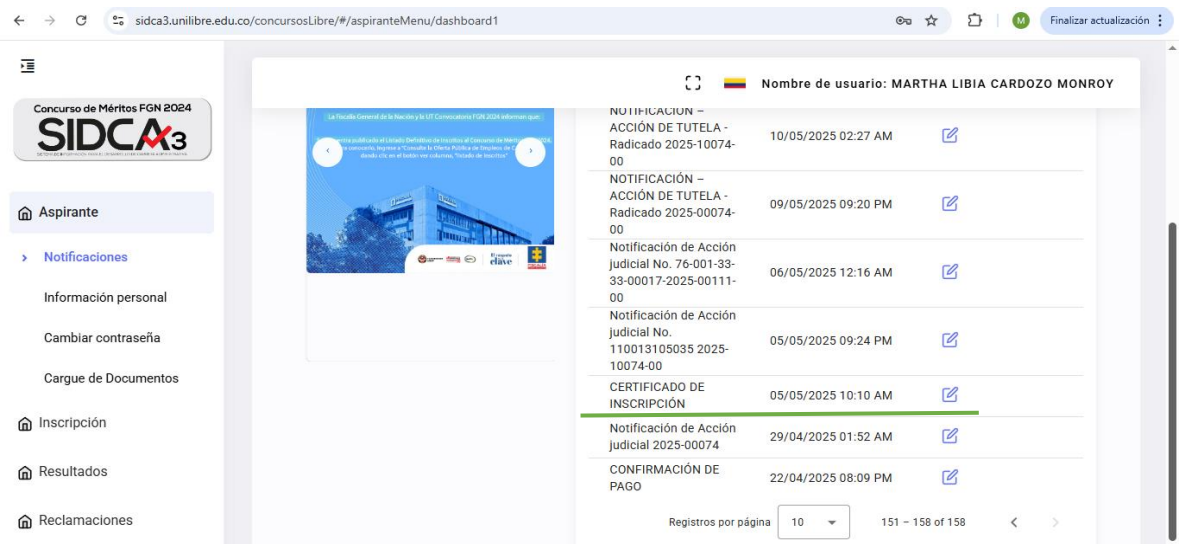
sidca3.unilibre.edu.co/concursosLibre/#/aspiranteMenu/dashboard1

Finalizar actualización

Concurso de Méritos FGN 2024
SIDCA3

Nombre de usuario: MARTHA LIBIA CARDOZO MONROY

La Fiscalía General de la Nación y la UT Convocatoria FGN 2024 informan que:
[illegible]

Aspirante
Notificaciones
Información personal
Cambiar contraseña
Cargue de Documentos
Inscripción
Resultados
Reclamaciones

| | | |
|---|---|---|
| NOTIFICACIÓN – ACCIÓN DE TUTELA - Radicado 2025-10074-00 | 10/05/2025 02:27 AM | |
| NOTIFICACIÓN – ACCIÓN DE TUTELA - Radicado 2025-00074-00 | 09/05/2025 09:20 PM | |
| Notificación de Acción judicial No. 76-001-33-33-00017-2025-00111-00 | 06/05/2025 12:16 AM | |
| Notificación de Acción judicial No. 110013105035 2025-10074-00 | 05/05/2025 09:24 PM | |
| CERTIFICADO DE INSCRIPCIÓN | 05/05/2025 10:10 AM | |
| Notificación de Acción judicial 2025-00074 | 29/04/2025 01:52 AM | |
| CONFIRMACIÓN DE PAGO | 22/04/2025 08:09 PM | |

Registros por página 10 151 – 158 of 158